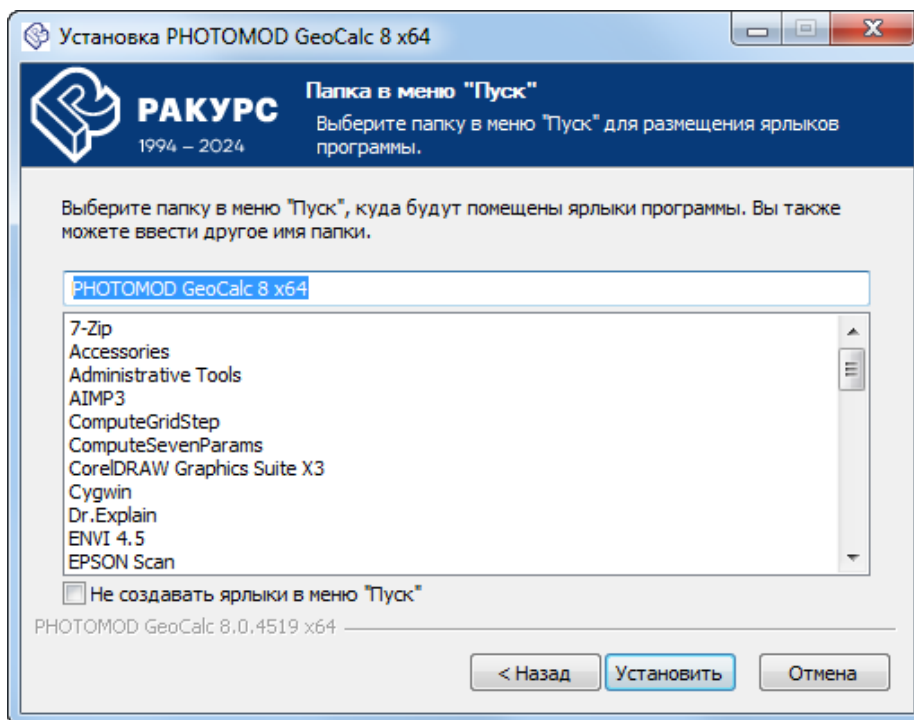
Установка PHOTOMOD GeoCalc 8 x64

РАКУРС
1994 – 2024

Папка в меню "Пуск"
Выберите папку в меню "Пуск" для размещения ярлыков программы.

Выберите папку в меню "Пуск", куда будут помещены ярлыки программы. Вы также можете ввести другое имя папки.

PHOTOMOD GeoCalc 8 x64

7-Zip
Accessories
Administrative Tools
AIMP3
ComputeGridStep
ComputeSevenParams
CorelDRAW Graphics Suite X3
Cygwin
Dr.Explain
ENVI 4.5
EPSON Scan

Не создавать ярлыки в меню "Пуск"

PHOTOMOD GeoCalc 8.0.4519 x64

< Назад
Установить
Отмена